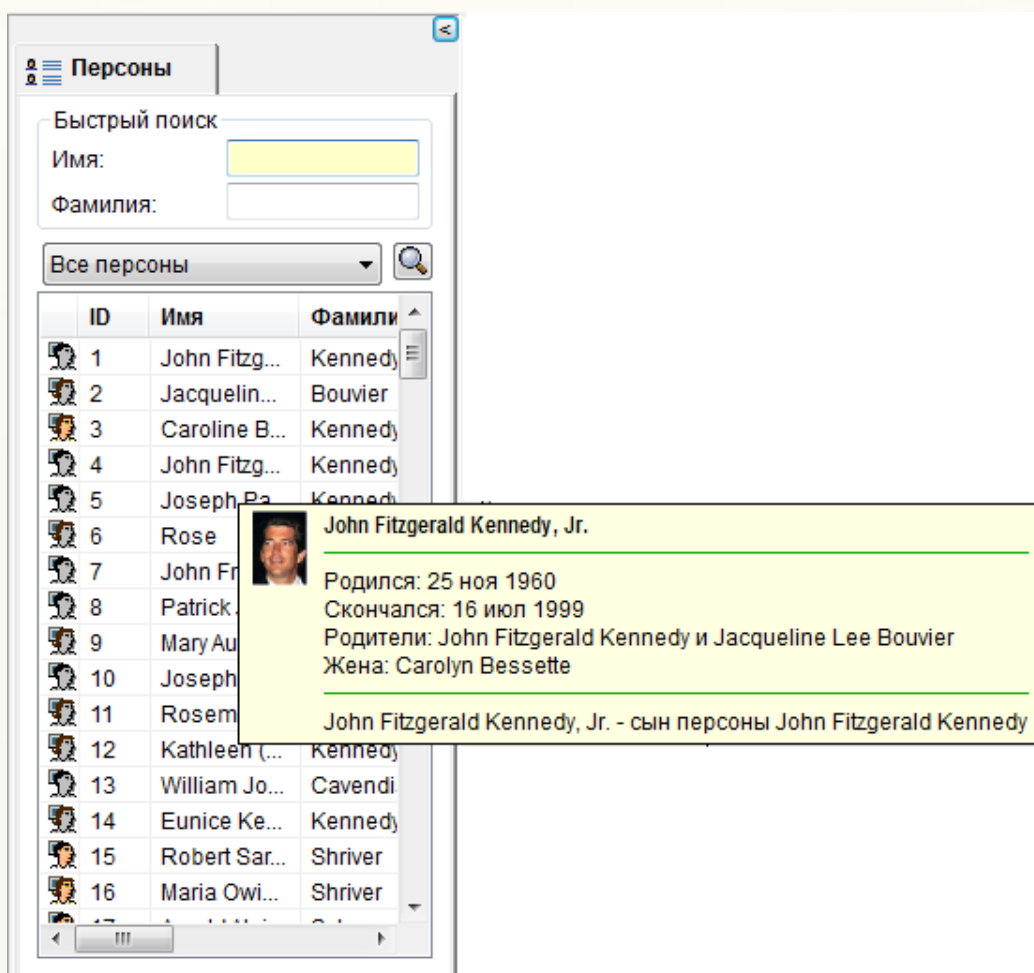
Персоны

Быстрый поиск
Имя:
Фамилия:

Все персоны

| ID | Имя | Фамили |
|---|---|---|
| 1 | John Fitzg... | Kennedy |
| 2 | Jacquelin... | Bouvier |
| 3 | Caroline B... | Kennedy |
| 4 | John Fitzg... | Kennedy |
| 5 | Joseph Pa... | Kenned |
| 6 | Rose | |
| 7 | John Fr | |
| 8 | Patrick | |
| 9 | Mary Au | |
| 10 | Joseph | |
| 11 | Rosem | |
| 12 | Kathleen (... | Kennedy |
| 13 | William Jo... | Cavendi |
| 14 | Eunice Ke... | Kennedy |
| 15 | Robert Sar... | Shriver |
| 16 | Maria Owi... | Shriver |
| 17 | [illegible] | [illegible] |

John Fitzgerald Kennedy, Jr.

Родился: 25 ноя 1960
Скончался: 16 июл 1999
Родители: John Fitzgerald Kennedy и Jacqueline Lee Bouvier
Жена: Carolyn Bessette

John Fitzgerald Kennedy, Jr. - сын персоны John Fitzgerald Kennedy